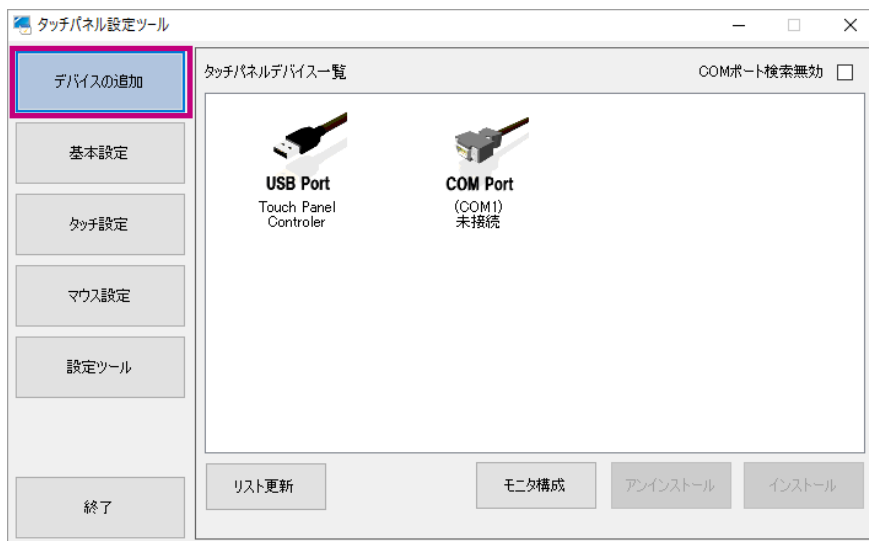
タッチパネル設定ツール

デバイスの追加

基本設定

タッチ設定

マウス設定

設定ツール

終了

タッチパネルデバイス一覧

COMポート検索無効

USB Port
Touch Panel Controler

COM Port
(COM1)
未接続

リスト更新

モニタ構成

アンインストール

インストール